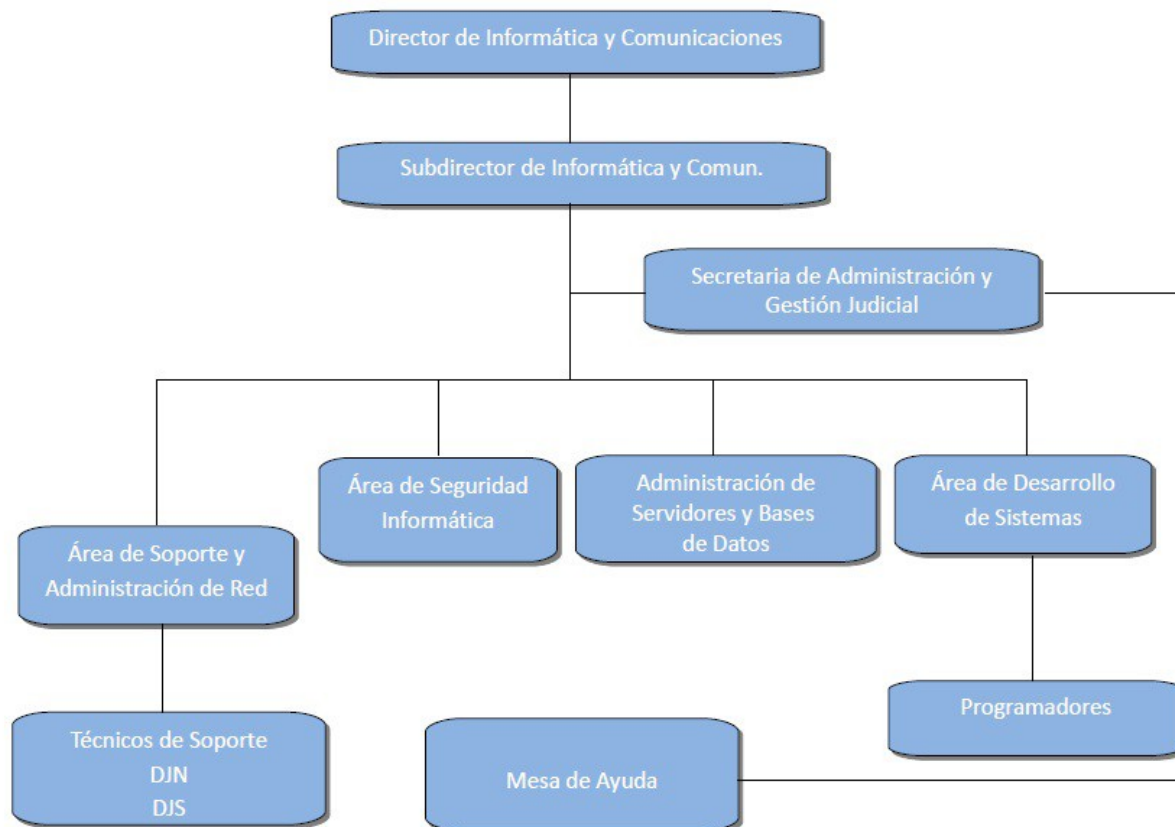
Director de Informática y Comunicaciones

Subdirector de Informática y Comun.

Secretaria de Administración y Gestión Judicial

Área de Soporte y Administración de Red

Área de Seguridad Informática

Administración de Servidores y Bases de Datos

Área de Desarrollo de Sistemas

Programadores

Técnicos de Soporte
DJN
DJS

Mesa de Ayuda